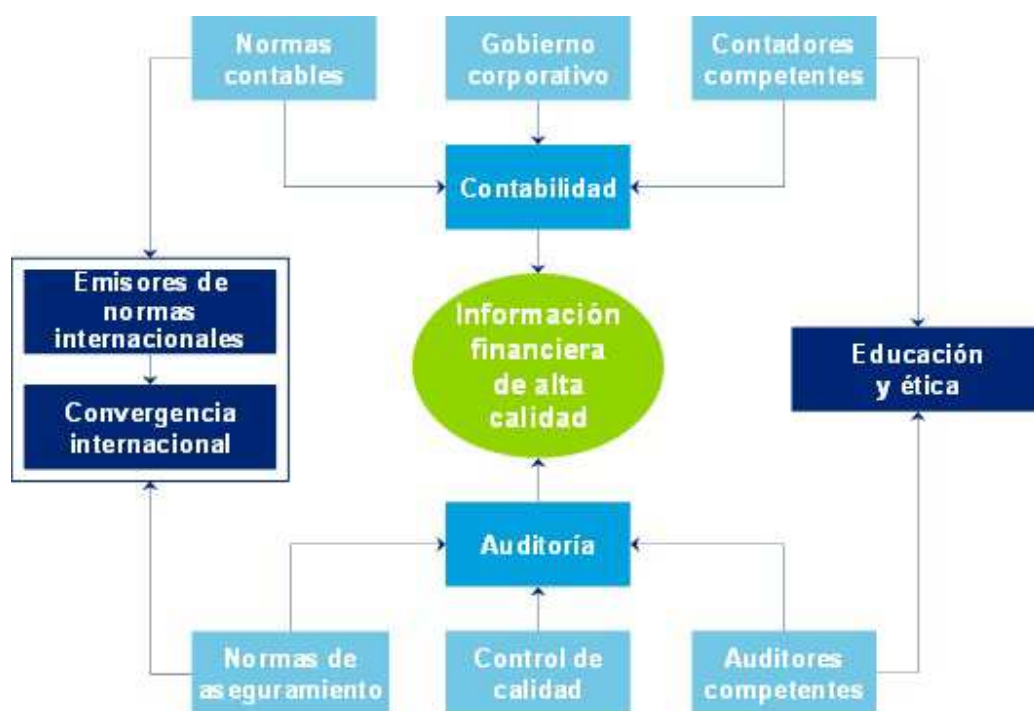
Normas contables

Gobierno corporativo

Contadores competentes

Contabilidad

Emisores de normas internacionales

Convergencia internacional

Información financiera de alta calidad

Educación y ética

Auditoría

Normas de aseguramiento

Control de calidad

Auditores competentes